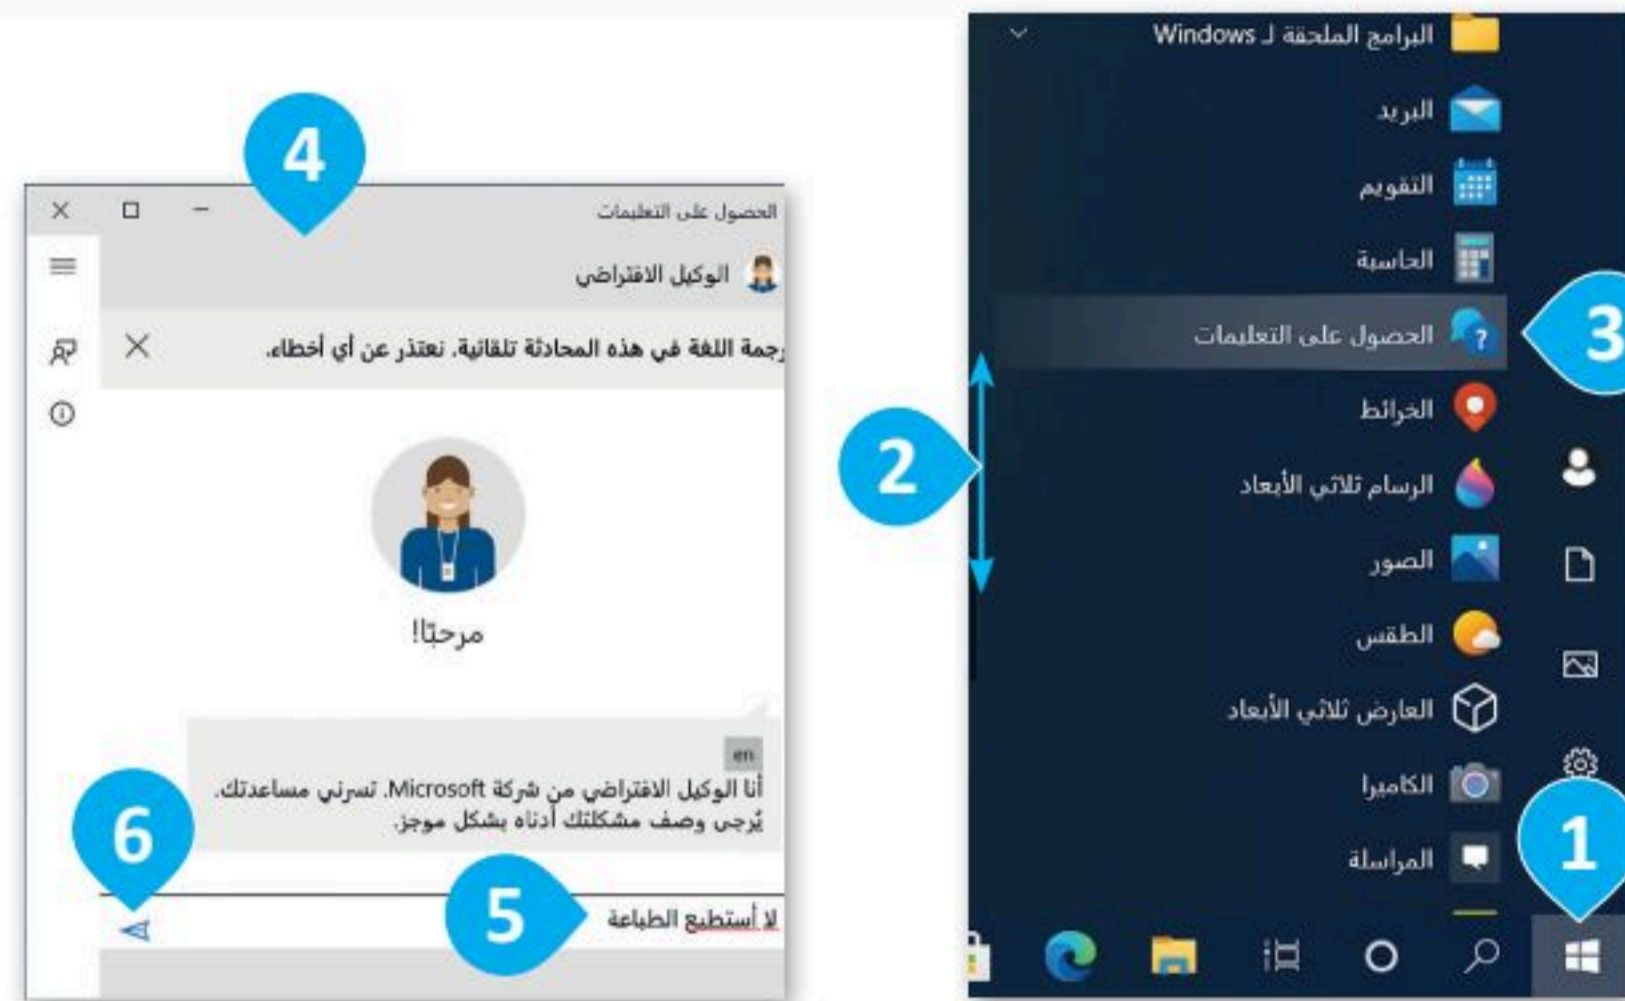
البرامج الملحقة لـ Windows

البريد

التقويم

الحاسبة

الحصول على التعليمات

الخرائط

الرسام ثلاثي الأبعاد

الصور

الطقس

العارض ثلاثي الأبعاد

الكاميرا

المراسلة

1

2

3

4

الحصول على التعليمات

الوكيل الافتراضي

رجمة اللغة في هذه المحادثة تلقائية. نعتذر عن أي أخطاء.

مرحبًا!

en

أنا الوكيل الافتراضي من شركة Microsoft. تسرني مساعدتك. يُرجى وصف مشكلتك أدناه بشكل موجز.

لا أستطيع الطباعة

5

6